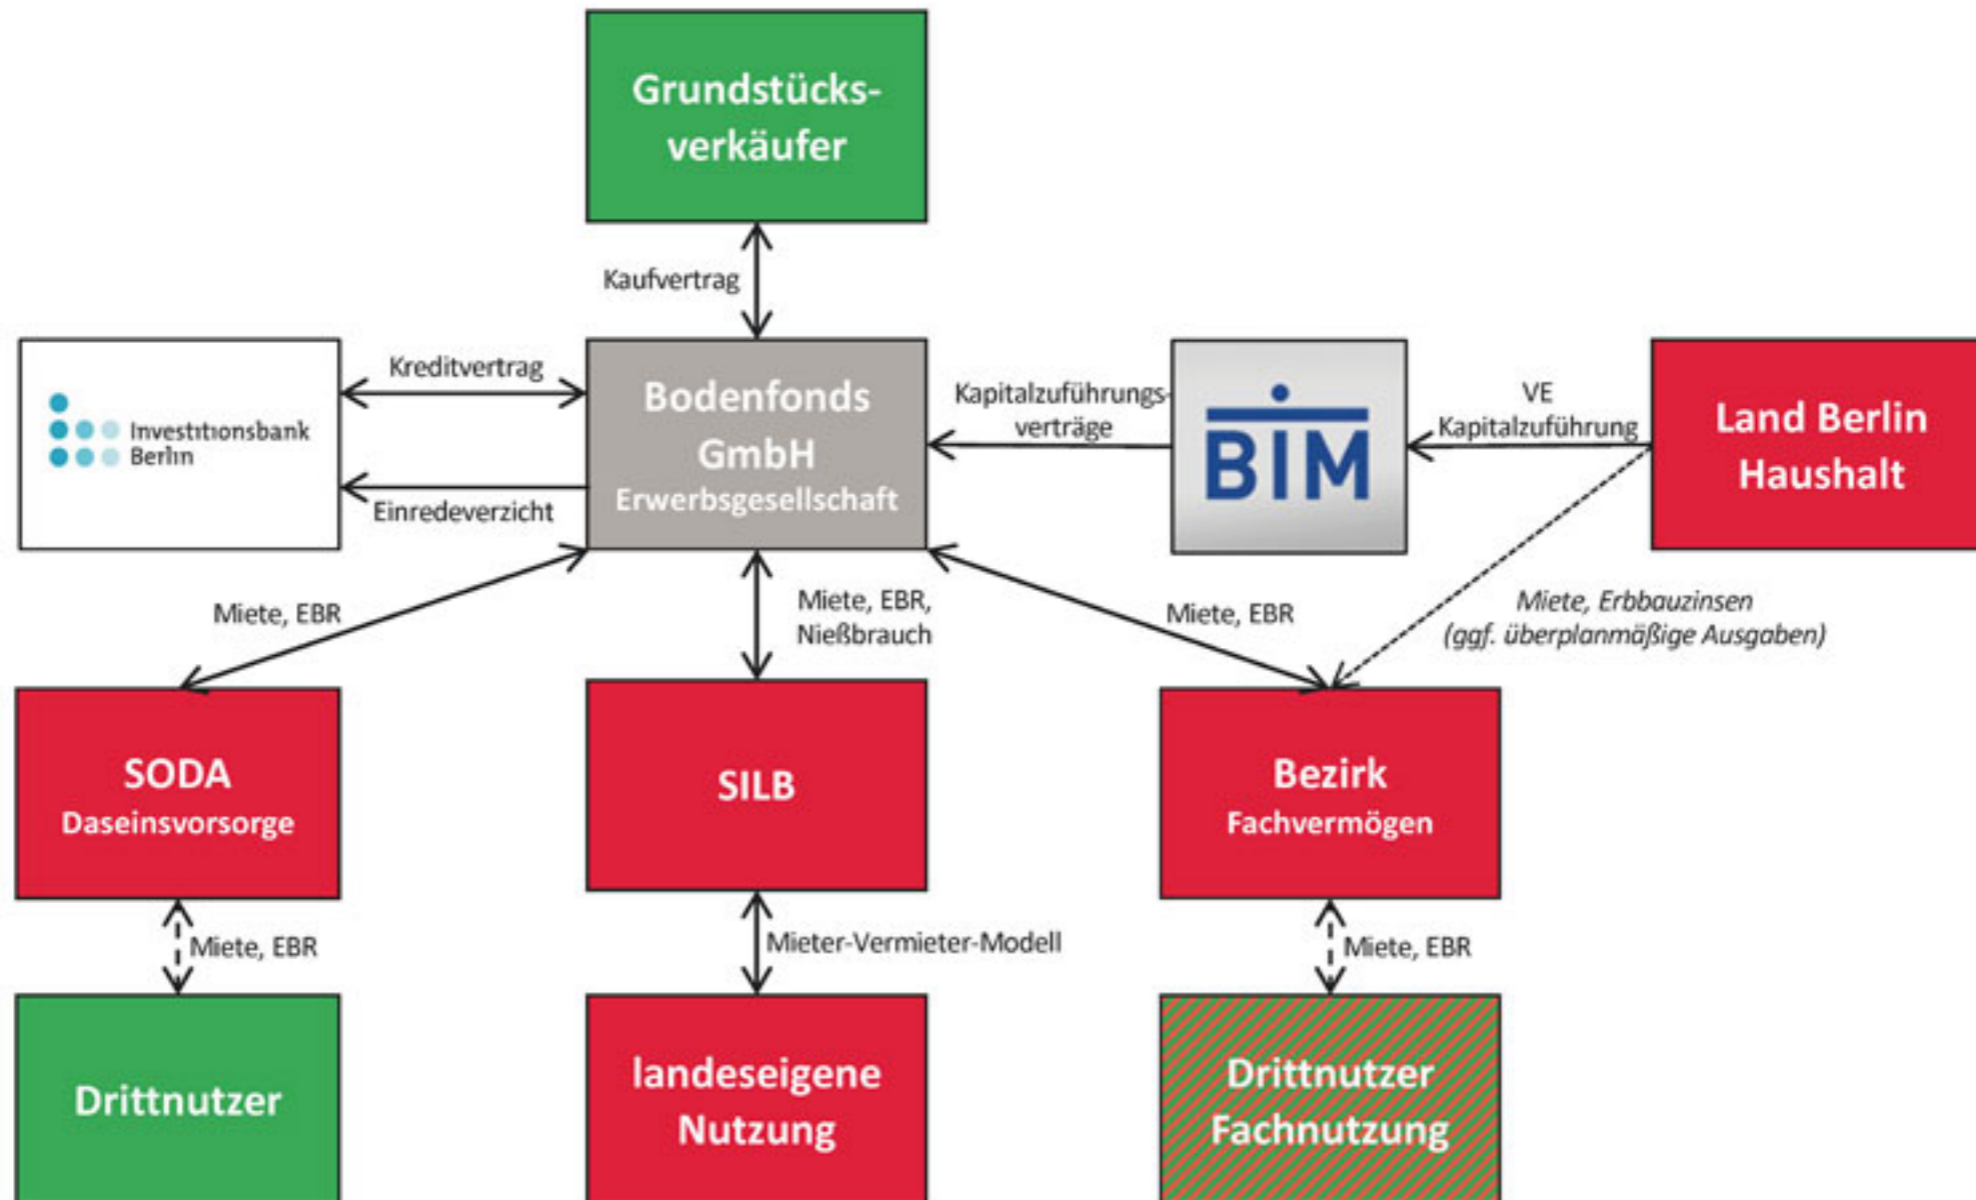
Grundstücksverkäufer

Kaufvertrag

Investitionsbank Berlin

Kreditvertrag

Einredeverzicht

Bodenfonds GmbH
Erwerbsgesellschaft

Kapitalzuführungsverträge

BIM

VE Kapitalzuführung

Land Berlin Haushalt

Miete, EBR

Miete, EBR, Nießbrauch

Miete, EBR

Miete, Erbbauzinsen (ggf. überplanmäßige Ausgaben)

SODA
Daseinsvorsorge

SILB

Bezirk
Fachvermögen

Miete, EBR

Mieter-Vermieter-Modell

Miete, EBR

Drittnutzer

landeseigene Nutzung

Drittnutzer Fachnutzung